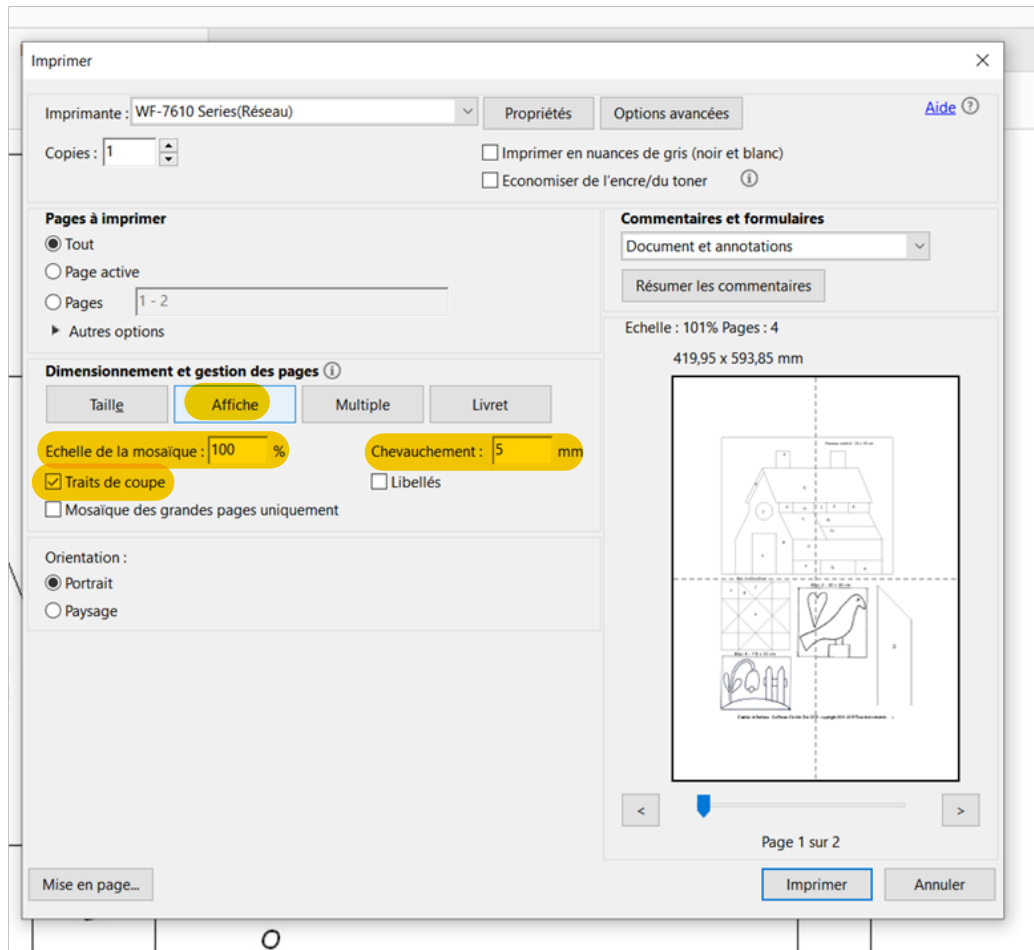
Imprimer

Imprimante : WF-7610 Series(Réseau)
Propriétés
Options avancées
Aide

Copies : 1

Imprimer en nuances de gris (noir et blanc)
Economiser de l'encre/du toner

Pages à imprimer
Tout
Page active
Pages 1 - 2
Autres options

Commentaires et formulaires
Document et annotations
Résumer les commentaires

Dimensionnement et gestion des pages
Taille
Affiche
Multiple
Livret

Echelle de la mosaïque : 100 %
Chevauchement : 5 mm
Traits de coupe
Libellés
Mosaïque des grandes pages uniquement

Echelle : 101% Pages : 4
419,95 x 593,85 mm

Orientation :
Portrait
Paysage

<
>
Page 1 sur 2

Mise en page...
Imprimer
Annuler